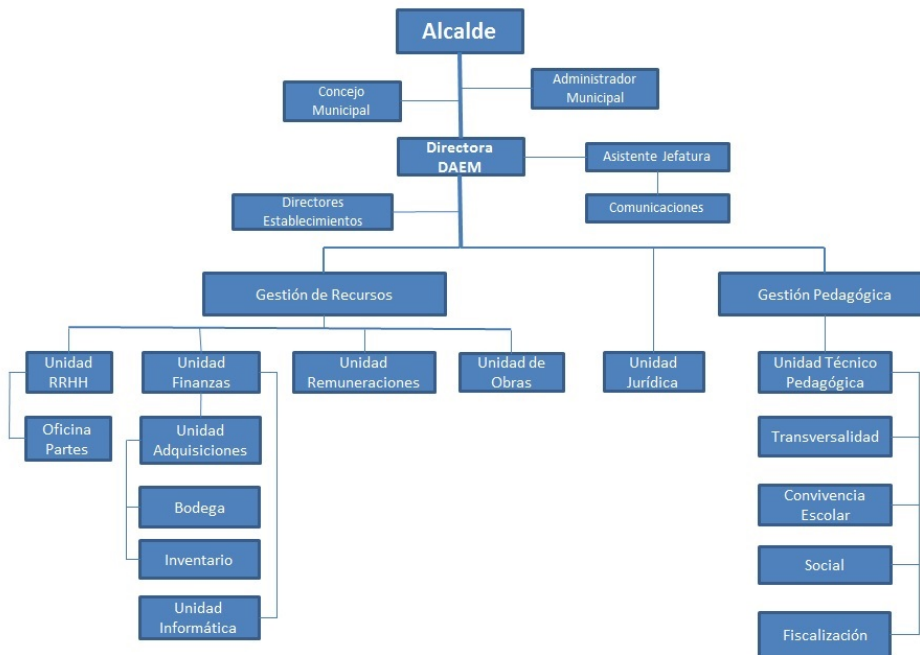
Alcalde

Concejo Municipal

Administrador Municipal

Directora DAEM

Asistente Jefatura

Comunicaciones

Directores Establecimientos

Gestión de Recursos

Gestión Pedagógica

Unidad RRHH

Oficina Partes

Unidad Finanzas

Unidad Adquisiciones

Bodega

Inventario

Unidad Informática

Unidad Remuneraciones

Unidad de Obras

Unidad Jurídica

Unidad Técnico Pedagógica

Transversalidad

Convivencia Escolar

Social

Fiscalización